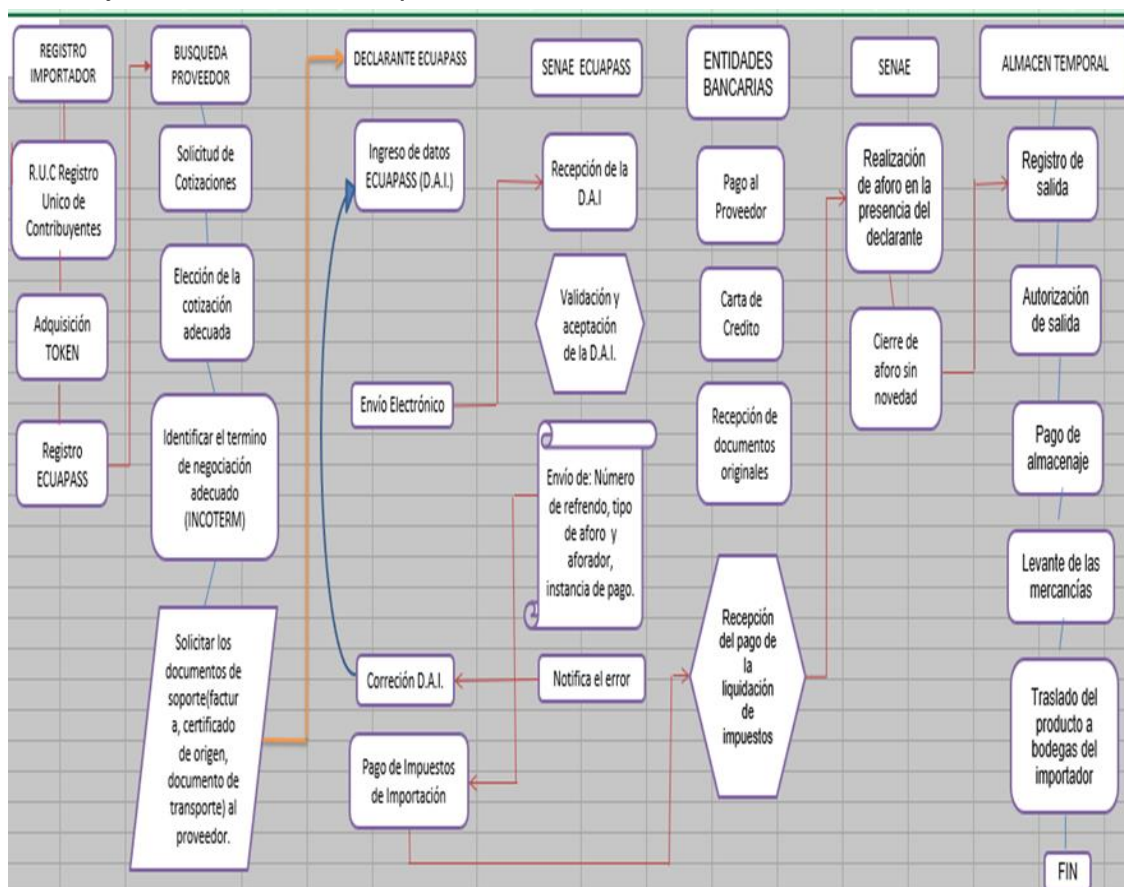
REGISTRO IMPORTADOR

R.U.C Registro Unico de Contribuyentes

Adquisición TOKEN

Registro ECUAPASS

BUSQUEDA PROVEEDOR

Solicitud de Cotizaciones

Elección de la cotización adecuada

Identificar el termino de negociación adecuado (INCOTERM)

Solicitar los documentos de soporte(factura, certificado de origen, documento de transporte) al proveedor.

DECLARANTE ECUAPASS

Ingreso de datos ECUAPASS (D.A.I.)

Envío Electrónico

Correción D.A.I.

Pago de Impuestos de Importación

SENAE ECUAPASS

Recepción de la D.A.I

Validación y aceptación de la D.A.I.

Envío de: Número de refrendo, tipo de aforo y aforador, instancia de pago.

Notifica el error

ENTIDADES BANCARIAS

Pago al Proveedor

Carta de Credito

Recepción de documentos originales

Recepción del pago de la liquidación de impuestos

SENAE

Realización de aforo en la presencia del declarante

Cierre de aforo sin novedad

ALMACEN TEMPORAL

Registro de salida

Autorización de salida

Pago de almacenaje

Levante de las mercancías

Traslado del producto a bodegas del importador

FIN